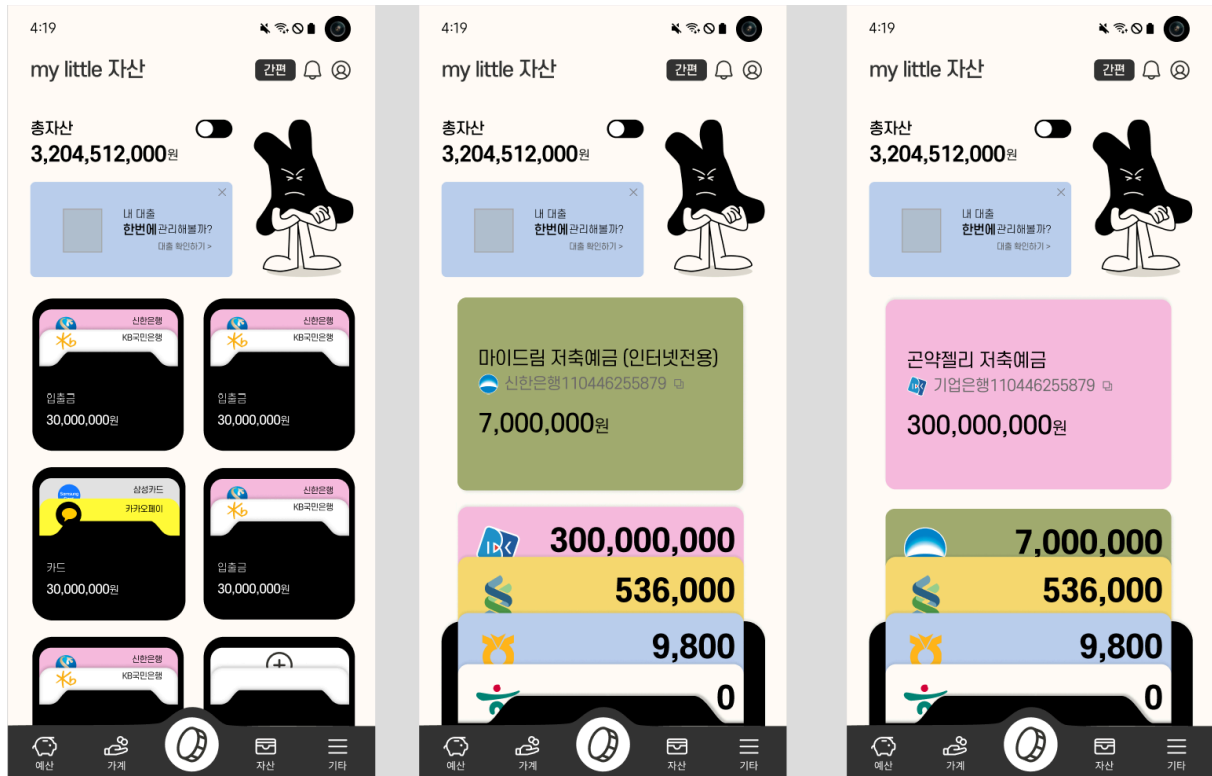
4:19

my little 자산

간편

총자산

3,204,512,000원

내 대출
한번에 관리해볼까?
대출 확인하기 >

신한은행
KB국민은행
입출금
30,000,000원

신한은행
KB국민은행
입출금
30,000,000원

Samsung
삼성카드
카카오페이
카드
30,000,000원

신한은행
KB국민은행
입출금
30,000,000원

신한은행
KB국민은행

예산 가계 자산 기타

4:19

my little 자산

간편

총자산

3,204,512,000원

내 대출
한번에 관리해볼까?
대출 확인하기 >

마이드림 저축예금 (인터넷전용)
신한은행110446255879
7,000,000원

300,000,000
536,000
9,800
0

예산 가계 자산 기타

4:19

my little 자산

간편

총자산

3,204,512,000원

내 대출
한번에 관리해볼까?
대출 확인하기 >

곤약젤리 저축예금
기업은행110446255879
300,000,000원

7,000,000
536,000
9,800
0

예산 가계 자산 기타